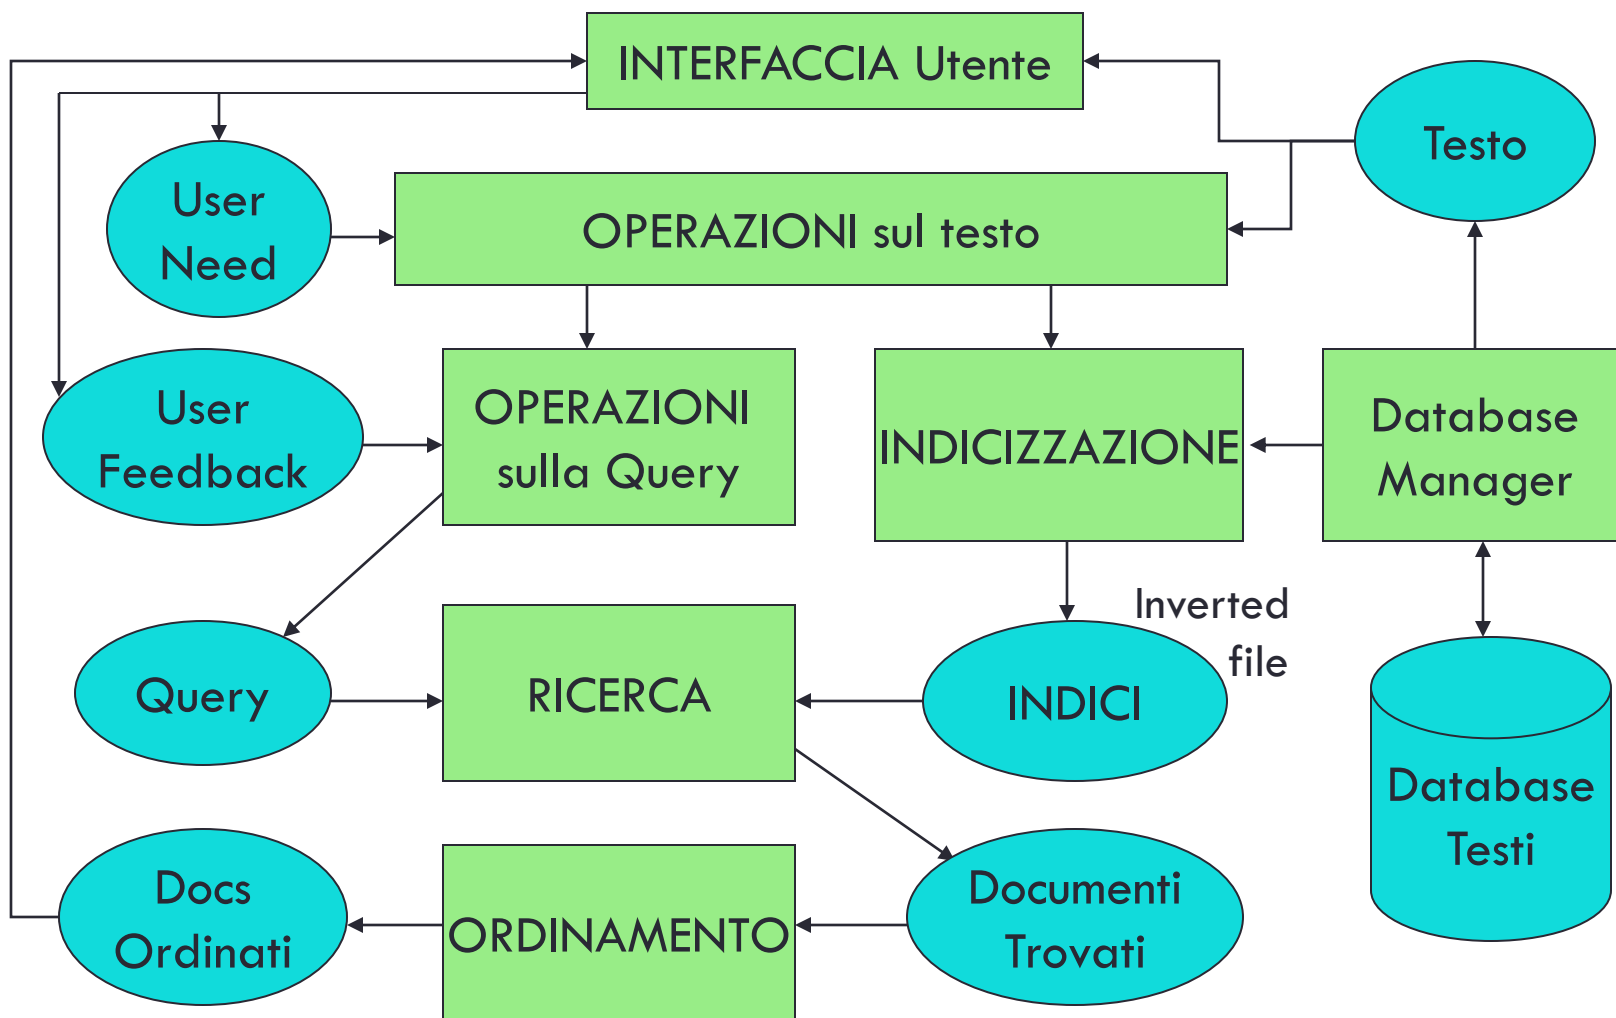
INTERFACCIA Utente

Testo

User Need

OPERAZIONI sul testo

User Feedback

OPERAZIONI sulla Query

INDICIZZAZIONE

Database Manager

Inverted file

Query

RICERCA

INDICI

Database Testi

Docs Ordinati

ORDINAMENTO

Documenti Trovati